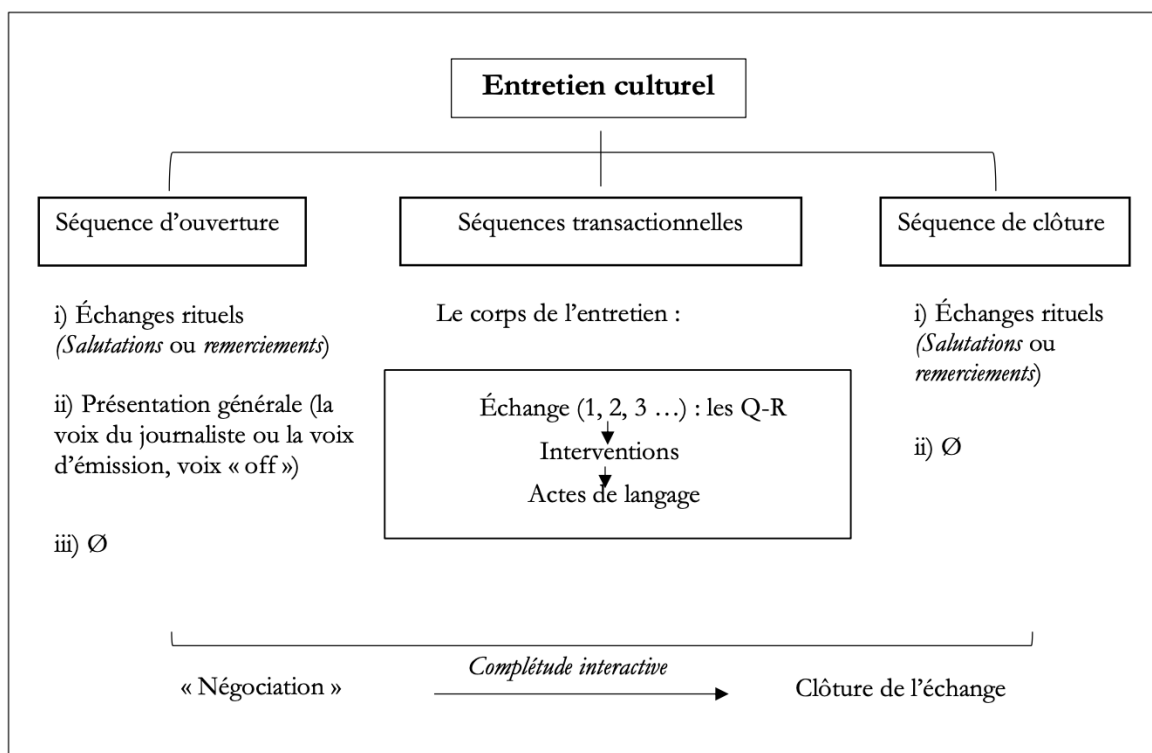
Entretien culturel

Séquence d'ouverture

i) Échanges rituels (*Salutations* ou *remerciements*)

ii) Présentation générale (la voix du journaliste ou la voix d'émission, voix « off »)

iii) Ø

Séquences transactionnelles

Le corps de l'entretien :

Échange (1, 2, 3 …) : les Q-R
Interventions
Actes de langage

Séquence de clôture

i) Échanges rituels (*Salutations* ou *remerciements*)

ii) Ø

« Négociation »

*Complétude interactive*

Clôture de l'échange